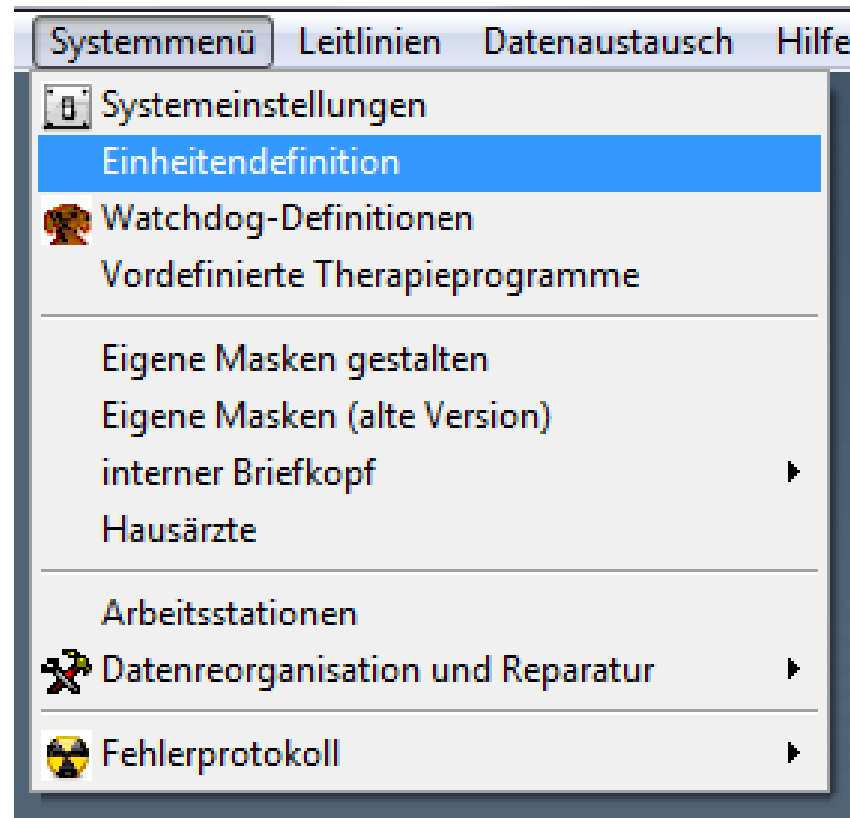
Systemmenü Leitlinien Datenaustausch Hilfe

Systemeinstellungen
Einheitendefinition
Watchdog-Definitionen
Vordefinierte Therapieprogramme

Eigene Masken gestalten
Eigene Masken (alte Version)
interner Briefkopf
Hausärzte

Arbeitsstationen
Datenreorganisation und Reparatur

Fehlerprotokoll